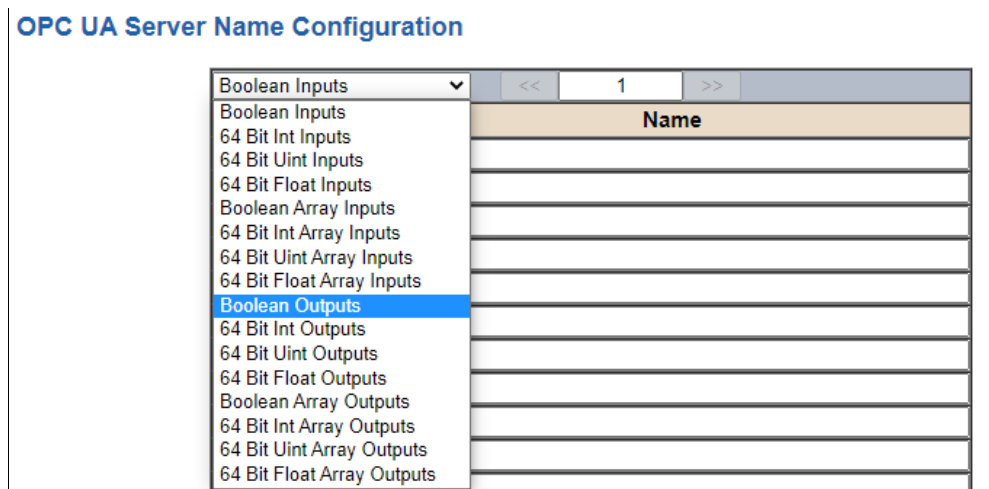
OPC UA Server Name Configuration

Boolean Inputs

<<

1

>>

Name

Boolean Inputs
64 Bit Int Inputs
64 Bit Uint Inputs
64 Bit Float Inputs
Boolean Array Inputs
64 Bit Int Array Inputs
64 Bit Uint Array Inputs
64 Bit Float Array Inputs
Boolean Outputs
64 Bit Int Outputs
64 Bit Uint Outputs
64 Bit Float Outputs
Boolean Array Outputs
64 Bit Int Array Outputs
64 Bit Uint Array Outputs
64 Bit Float Array Outputs